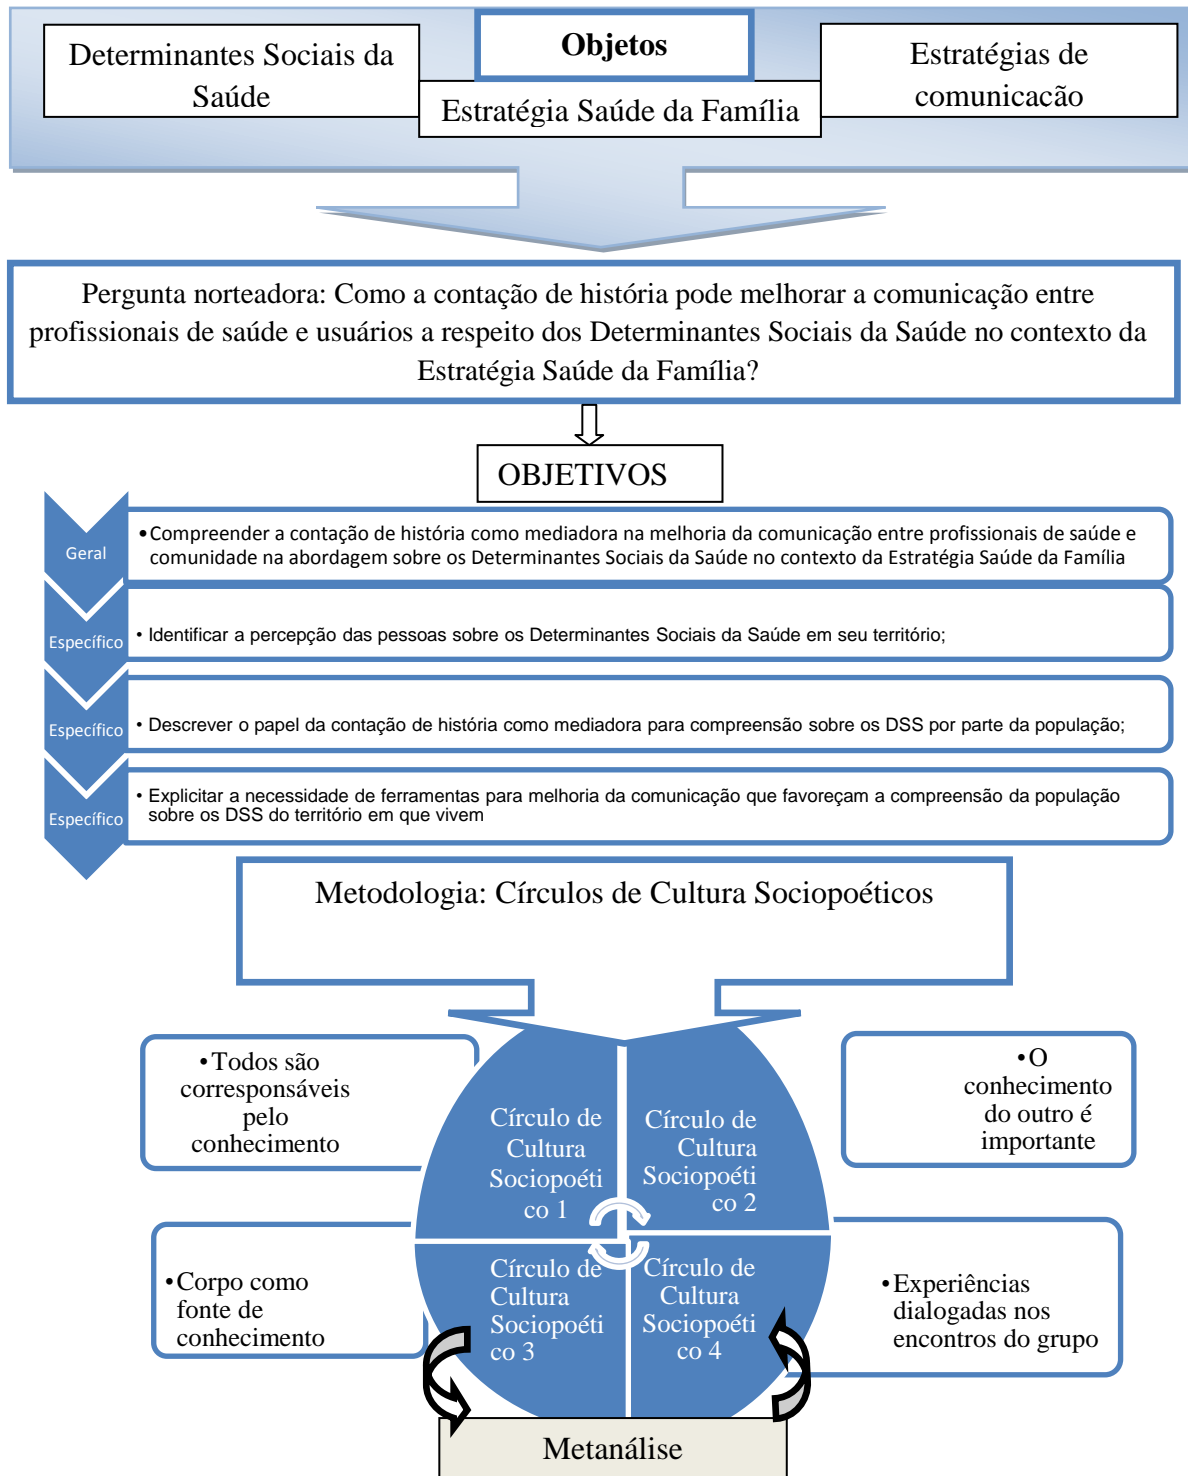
Determinantes Sociais da Saúde

Objetos

Estratégia Saúde da Família

Estratégias de comunicacão

Pergunta norteadora: Como a contação de história pode melhorar a comunicação entre profissionais de saúde e usuários a respeito dos Determinantes Sociais da Saúde no contexto da Estratégia Saúde da Família?

OBJETIVOS

Geral

•Compreender a contação de história como mediadora na melhoria da comunicação entre profissionais de saúde e comunidade na abordagem sobre os Determinantes Sociais da Saúde no contexto da Estratégia Saúde da Família

Específico

• Identificar a percepção das pessoas sobre os Determinantes Sociais da Saúde em seu território;

Específico

• Descrever o papel da contação de história como mediadora para compreensão sobre os DSS por parte da população;

Específico

• Explicitar a necessidade de ferramentas para melhoria da comunicação que favoreçam a compreensão da população sobre os DSS do território em que vivem

Metodologia: Círculos de Cultura Sociopoéticos

•Todos são corresponsáveis pelo conhecimento

•O conhecimento do outro é importante

Círculo de Cultura Sociopoético 1

Círculo de Cultura Sociopoético 2

Círculo de Cultura Sociopoético 3

Círculo de Cultura Sociopoético 4

•Corpo como fonte de conhecimento

•Experiências dialogadas nos encontros do grupo

Metanálise